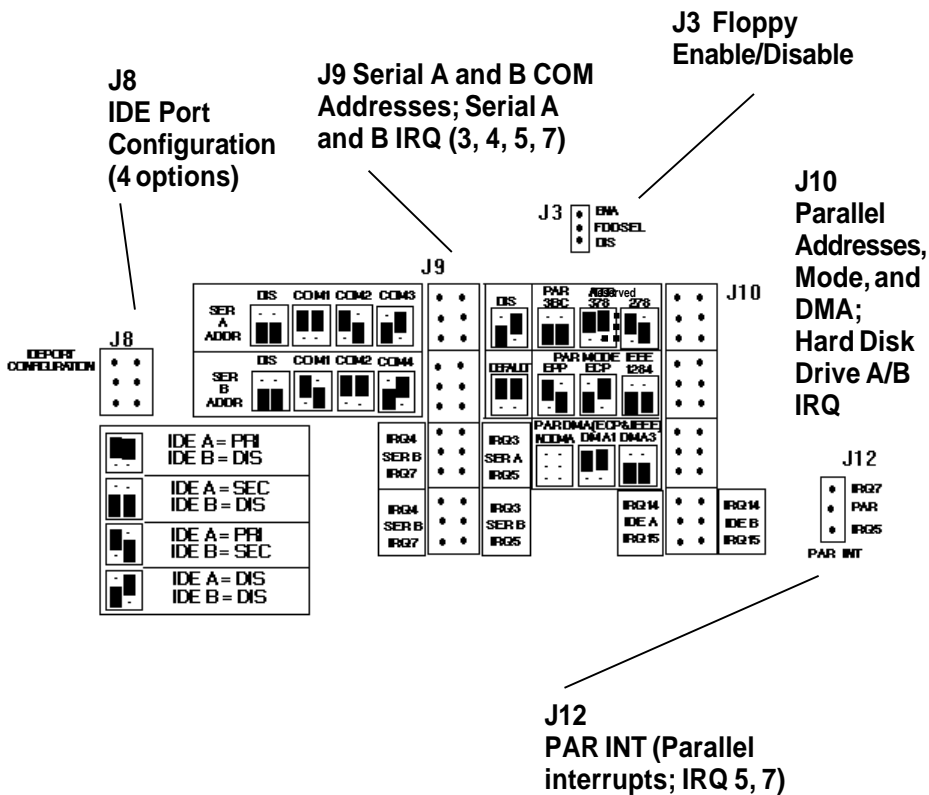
J3 Floppy Enable/Disable

J8
IDE Port Configuration (4 options)

J9 Serial A and B COM Addresses; Serial A and B IRQ (3, 4, 5, 7)

J10
Parallel Addresses, Mode, and DMA; Hard Disk Drive A/B IRQ

J3
ENA
FDDSEL
DIS

J9

J10

IDEPORT CONFIGURATION

J8

SER A ADDR
DIS
COM1
COM2
COM3

SER B ADDR
DIS
COM1
COM2
COM4

DIS
PAR 3BC
Reserved 378
278

DEFAULT
PAR MODE
EPP
ECP
IEEE 1284

PAR DMA (ECP&IEEE)
NODMA
DMA1
DMA3

IDE A = PRI
IDE B = DIS

IDE A = SEC
IDE B = DIS

IDE A = PRI
IDE B = SEC

IDE A = DIS
IDE B = DIS

IRQ4
SER B
IRQ7

IRQ3
SER A
IRQ5

IRQ4
SER B
IRQ7

IRQ3
SER B
IRQ5

IRQ14
IDE A
IRQ15

IRQ14
IDE B
IRQ15

J12
IRQ7
PAR
IRQ5
PAR INT

J12
PAR INT (Parallel interrupts; IRQ 5, 7)